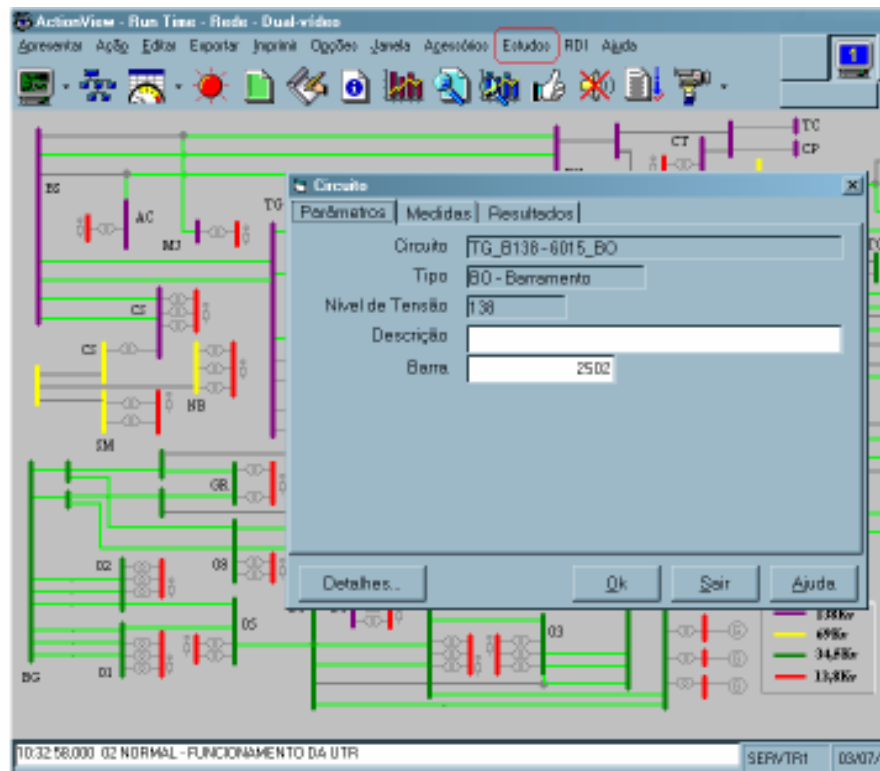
ActionView - Run Time - Rede - Dual-vídeo

Apresentar Ação Editar Exportar Imprimir Opções Janela Acessórios Estudos RDI Ajuda

TC
CP
CT
BS
AC
MJ
TG
CS
CS
NB
SM
GR
02
08
05
03
01
BG

Circuito

Parâmetros Medidas Resultados

Circuito TG_B138-6015_BO
Tipo BO - Barramento
Nível de Tensão 138
Descrição
Barra 2502

Detalhes... Ok Sair Ajuda

138Kv
69Kv
34,5Kv
13,8Kv

10:32:58,000 02 NORMAL - FUNCIONAMENTO DA UTR
SERVTR1 03/07/